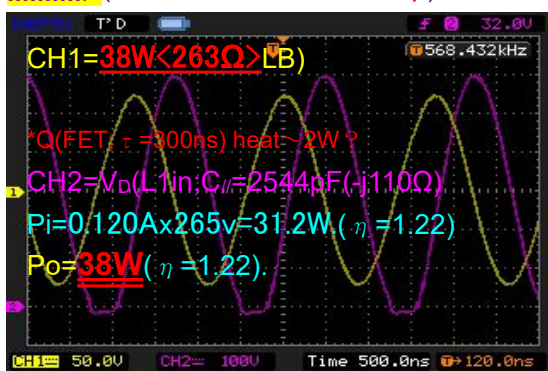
T' D

$f$ 2 32.0V

CH1=38W<263Ω>LB)

568.432kHz

*Q(FET; $\tau$ =300ns) heat~2W ?

CH2=$V_D$(L1in;$C_{//}$=2544pF(-j110Ω)

Pi=0.120Ax265v=31.2W ( $\eta$ =1.22)

Po=38W( $\eta$ =1.22).

1

2

CH1 50.0V CH2 100V Time 500.0ns 120.0ns